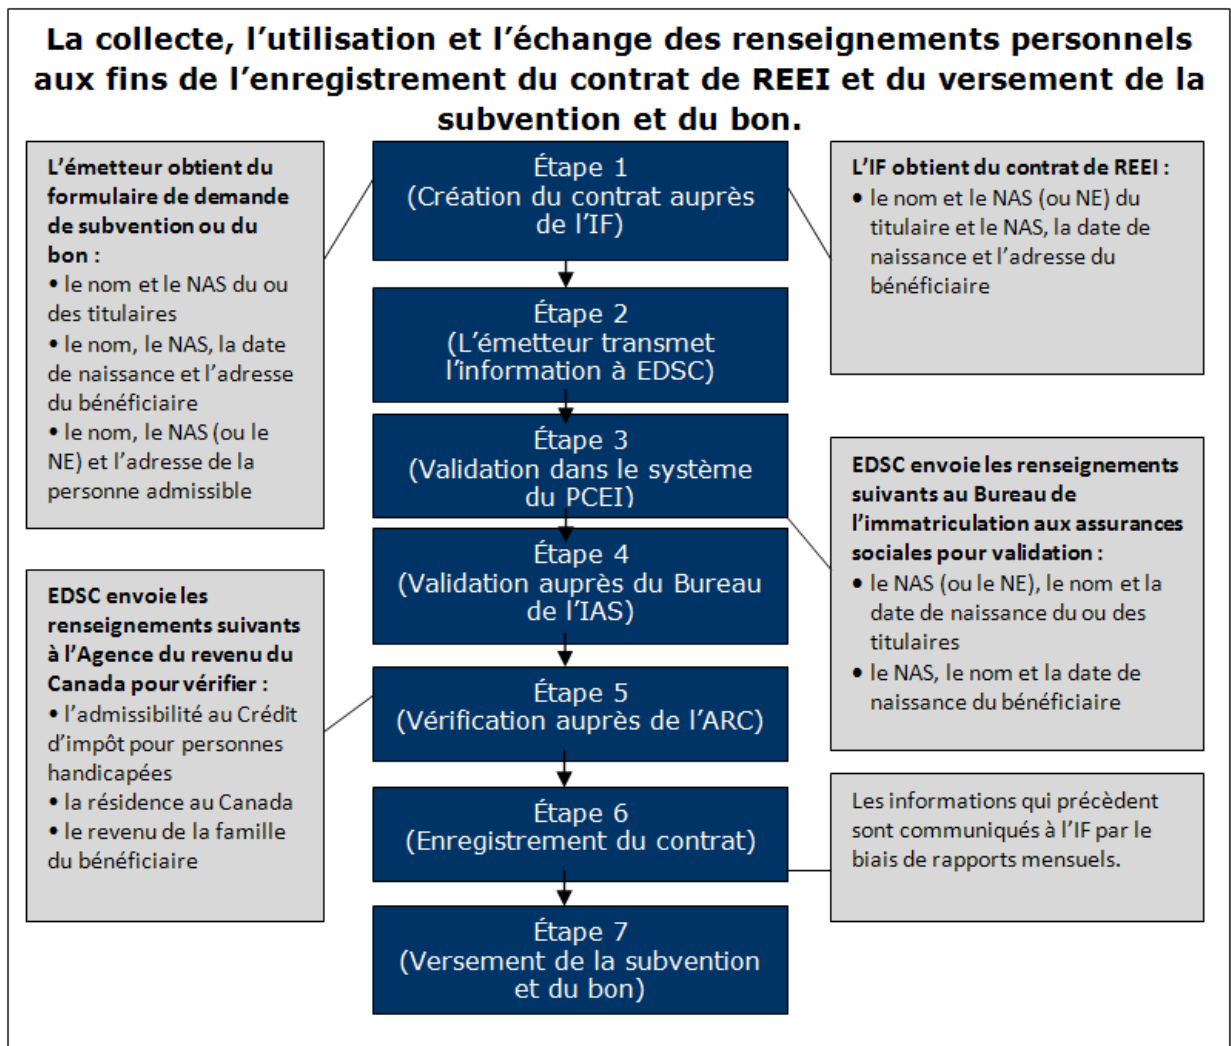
La collecte, l'utilisation et l'échange des renseignements personnels aux fins de l'enregistrement du contrat de REEI et du versement de la subvention et du bon.

L'émetteur obtient du formulaire de demande de subvention ou du bon :
• le nom et le NAS du ou des titulaires
• le nom, le NAS, la date de naissance et l'adresse du bénéficiaire
• le nom, le NAS (ou le NE) et l'adresse de la personne admissible

Étape 1
(Création du contrat auprès de l'IF)

L'IF obtient du contrat de REEI :
• le nom et le NAS (ou NE) du titulaire et le NAS, la date de naissance et l'adresse du bénéficiaire

Étape 2
(L'émetteur transmet l'information à EDSC)

Étape 3
(Validation dans le système du PCEI)

EDSC envoie les renseignements suivants au Bureau de l'immatriculation aux assurances sociales pour validation :
• le NAS (ou le NE), le nom et la date de naissance du ou des titulaires
• le NAS, le nom et la date de naissance du bénéficiaire

Étape 4
(Validation auprès du Bureau de l'IAS)

EDSC envoie les renseignements suivants à l'Agence du revenu du Canada pour vérifier :
• l'admissibilité au Crédit d'impôt pour personnes handicapées
• la résidence au Canada
• le revenu de la famille du bénéficiaire

Étape 5
(Vérification auprès de l'ARC)

Étape 6
(Enregistrement du contrat)

Les informations qui précèdent sont communiqués à l'IF par le biais de rapports mensuels.

Étape 7
(Versement de la subvention et du bon)